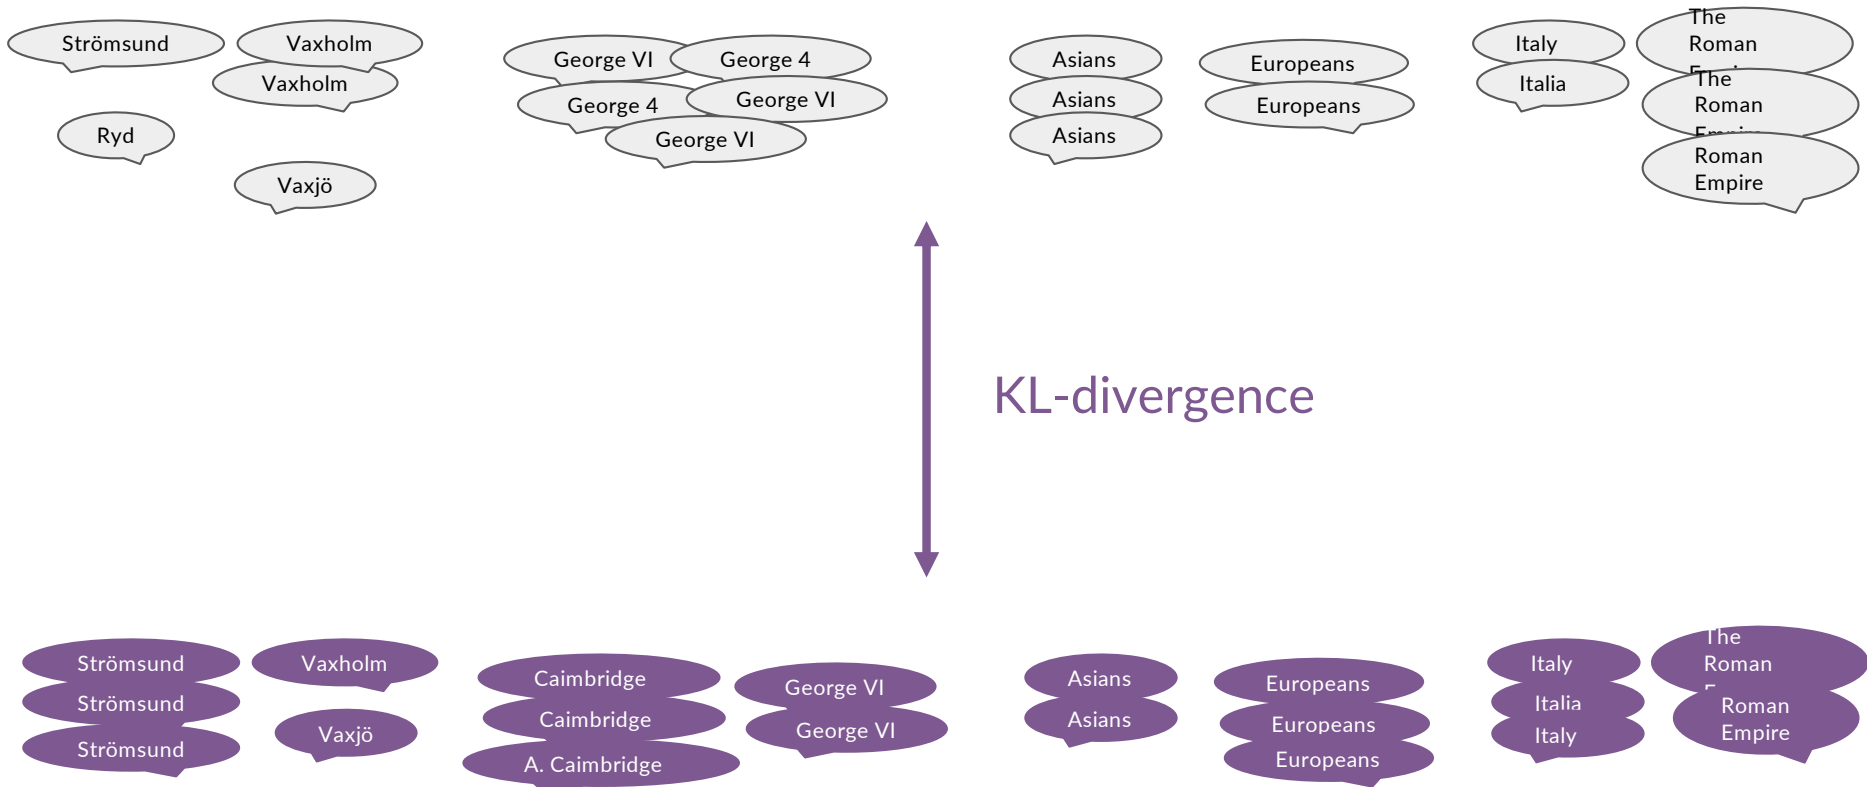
Strömsund
Vaxholm
Vaxholm
Ryd
Vaxjö

George VI
George 4
George 4
George VI
George VI

Asians
Asians
Asians

Europeans
Europeans

Italy
Italia

The Roman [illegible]
The Roman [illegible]
Roman Empire

KL-divergence

Strömsund
Strömsund
Strömsund
Vaxholm
Vaxjö

Caimbridge
Caimbridge
A. Caimbridge
George VI
George VI

Asians
Asians

Europeans
Europeans
Europeans

Italy
Italia
Italy

The Roman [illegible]
Roman Empire